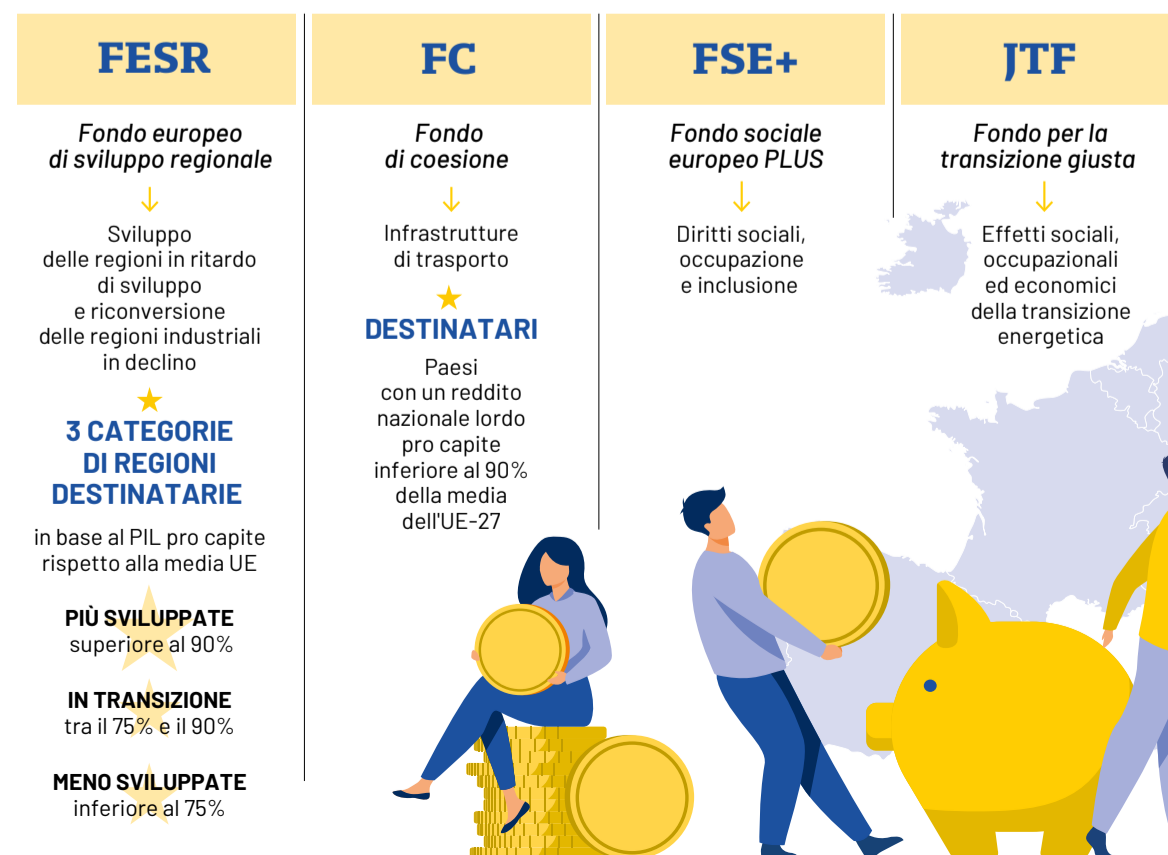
FESR

Fondo europeo di sviluppo regionale

Sviluppo delle regioni in ritardo di sviluppo e riconversione delle regioni industriali in declino

3 CATEGORIE DI REGIONI DESTINATARIE

in base al PIL pro capite rispetto alla media UE

PIÙ SVILUPPATE
superiore al 90%

IN TRANSIZIONE
tra il 75% e il 90%

MENO SVILUPPATE
inferiore al 75%

FC

Fondo di coesione

Infrastrutture di trasporto

DESTINATARI

Paesi con un reddito nazionale lordo pro capite inferiore al 90% della media dell'UE-27

FSE+

Fondo sociale europeo PLUS

Diritti sociali, occupazione e inclusione

JTF

Fondo per la transizione giusta

Effetti sociali, occupazionali ed economici della transizione energetica